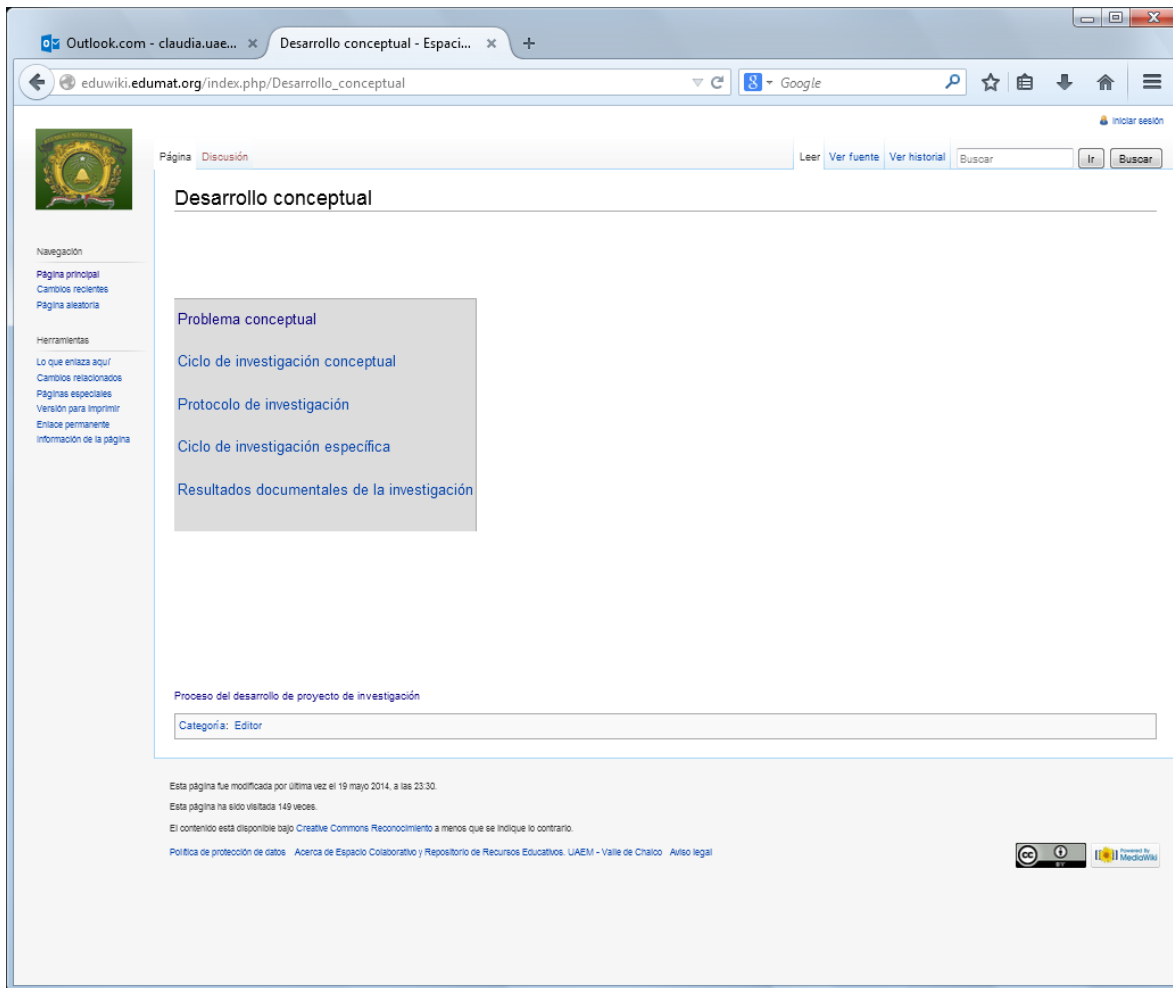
Outlook.com - claudia.uae... ×
Desarrollo conceptual - Espaci... ×
+

eduwiki.edumat.org/index.php/Desarrollo_conceptual
Google

Iniciar sesión

Página Discusión
Leer Ver fuente Ver historial Buscar Ir Buscar

Desarrollo conceptual

Navegación
Página principal
Cambios recientes
Página aleatoria

Herramientas
Lo que enlaza aquí
Cambios relacionados
Páginas especiales
Versión para imprimir
Enlace permanente
Información de la página

Problema conceptual

Ciclo de investigación conceptual

Protocolo de investigación

Ciclo de investigación específica

Resultados documentales de la investigación

Proceso del desarrollo de proyecto de investigación

Categoría: Editor

Esta página fue modificada por última vez el 19 mayo 2014, a las 23:30.

Esta página ha sido visitada 149 veces.

El contenido está disponible bajo Creative Commons Reconocimiento a menos que se indique lo contrario.

Política de protección de datos Acerca de Espacio Colaborativo y Repositorio de Recursos Educativos. UAEM - Valle de Chalco Aviso legal

Powered By MediaWiki